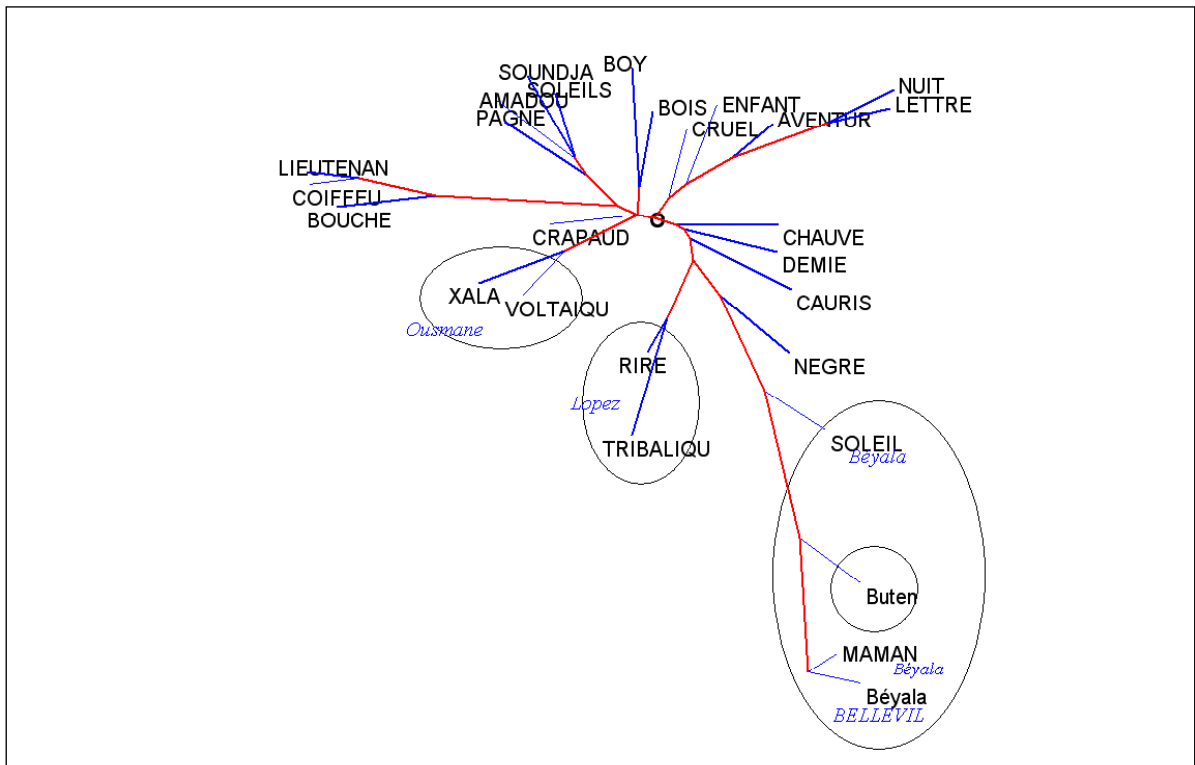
SOUNDJA
SOLEILS
BOY
AMADOU
PAGNE
BOIS
ENFANT
CRUEL
AVENTUR
NUIT
LETTRE
LIEUTENAN
COIFFEU
BOUCHE
O
CRAPAUD
CHAUVE
DEMIE
CAURIS
XALA
VOLTAIQU
Ousmane
RIRE
NEGRE
Lopez
TRIBALIQU
SOLEIL
Béyala
Buten
MAMAN
Béyala
Béyala
BELLEVIL